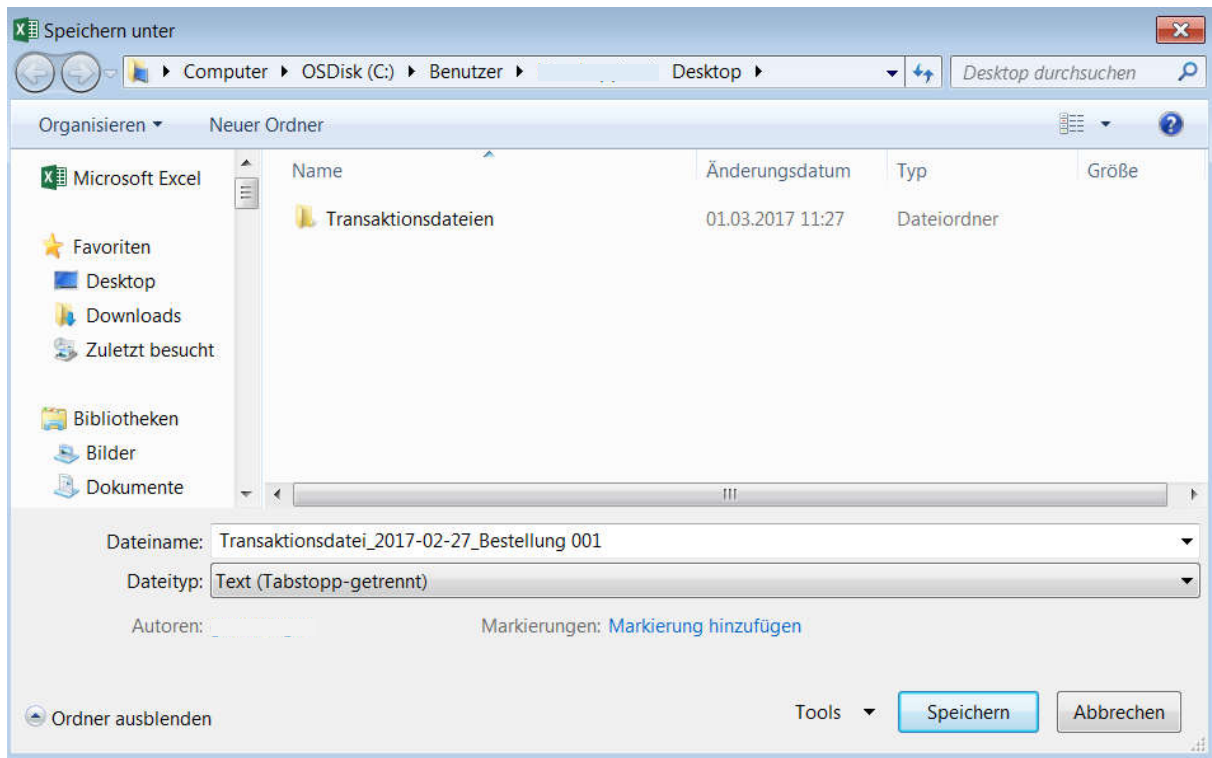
Speichern unter

Computer ▸ OSDisk (C:) ▸ Benutzer ▸ Desktop ▸

Desktop durchsuchen

Organisieren ▾ Neuer Ordner

Microsoft Excel

Favoriten
Desktop
Downloads
Zuletzt besucht

Bibliotheken
Bilder
Dokumente

| Name | Änderungsdatum | Typ | Größe |
|---|---|---|---|
| Transaktionsdateien | 01.03.2017 11:27 | Dateiordner | |

Dateiname: Transaktionsdatei_2017-02-27_Bestellung 001

Dateityp: Text (Tabstopp-getrennt)

Autoren:

Markierungen: Markierung hinzufügen

Ordner ausblenden

Tools ▾

Speichern

Abbrechen